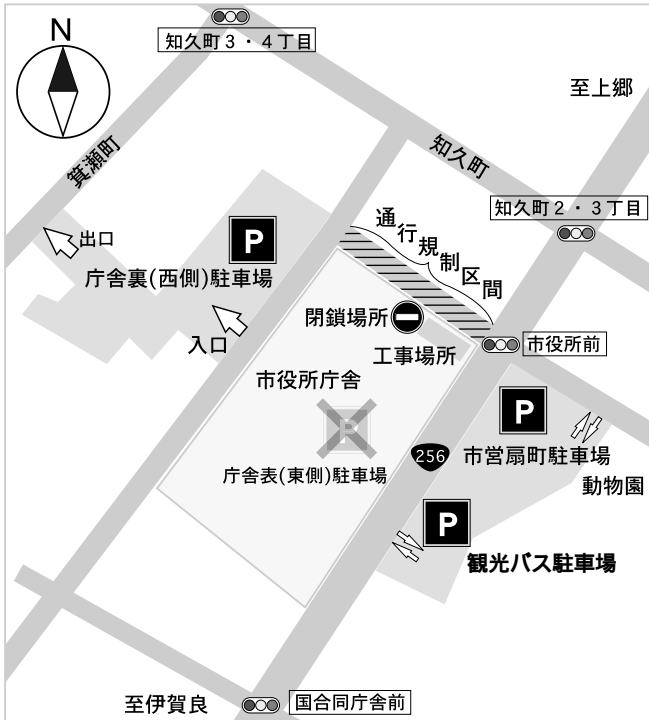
N

知久町３・４丁目

至上郷

箕瀬町

知久町

知久町２・３丁目

出口

P

庁舎裏(西側)駐車場

通行規制区間

閉鎖場所

入口

工事場所

市役所前

市役所庁舎

P

P

256

市営扇町駐車場

動物園

庁舎表(東側)駐車場

P

観光バス駐車場

至伊賀良

国合同庁舎前